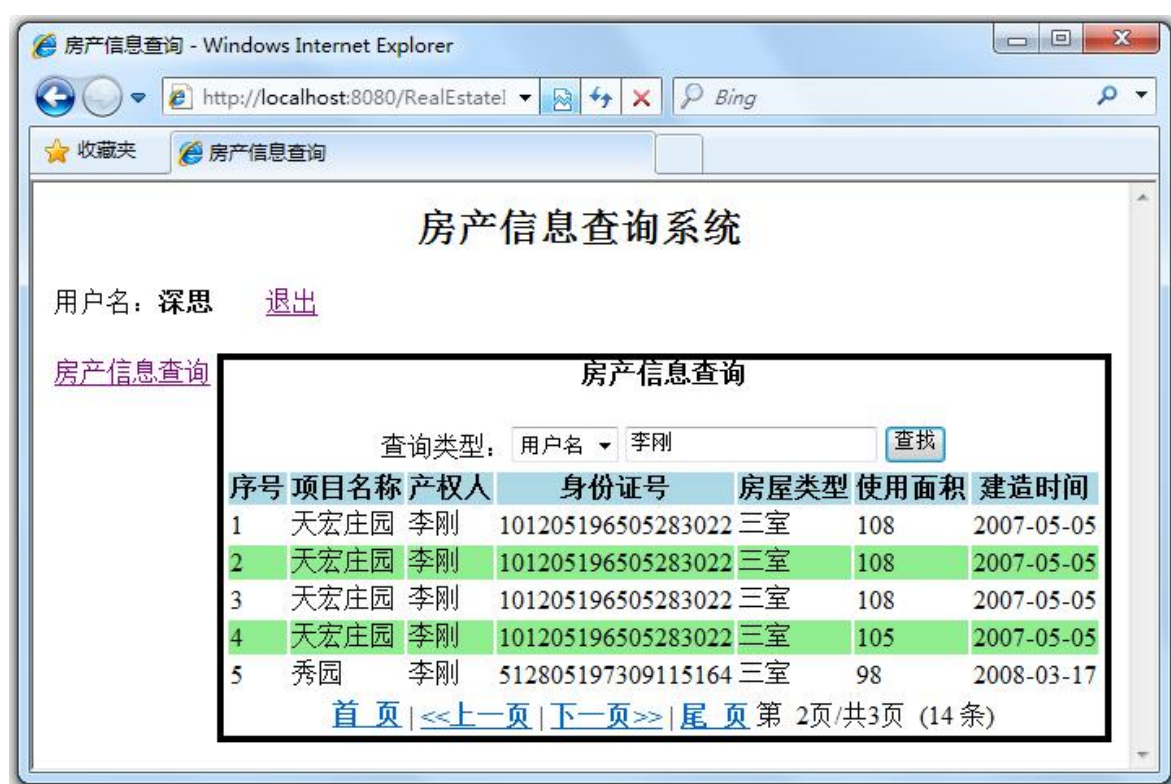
房产信息查询 - Windows Internet Explorer

http://localhost:8080/RealEstatel

Bing

收藏夹 | 房产信息查询

房产信息查询系统

用户名：深思 退出

房产信息查询

房产信息查询

查询类型： 用户名 李刚 查找

| 序号 | 项目名称 | 产权人 | 身份证号 | 房屋类型 | 使用面积 | 建造时间 |
|---|---|---|---|---|---|---|
| 1 | 天宏庄园 | 李刚 | 101205196505283022 | 三室 | 108 | 2007-05-05 |
| 2 | 天宏庄园 | 李刚 | 101205196505283022 | 三室 | 108 | 2007-05-05 |
| 3 | 天宏庄园 | 李刚 | 101205196505283022 | 三室 | 108 | 2007-05-05 |
| 4 | 天宏庄园 | 李刚 | 101205196505283022 | 三室 | 105 | 2007-05-05 |
| 5 | 秀园 | 李刚 | 512805197309115164 | 三室 | 98 | 2008-03-17 |

首 页 | <<上一页 | 下一页>> | 尾 页 第 2页/共3页 (14 条)